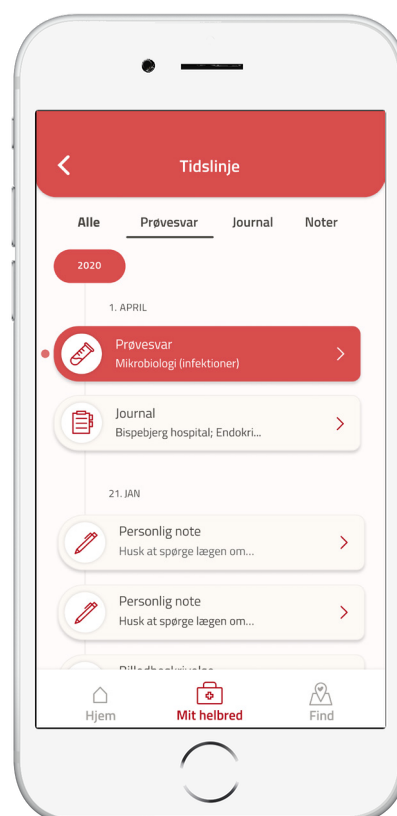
Tidslinje

Alle
Prøvesvar
Journal
Noter

2020

1. APRIL

Prøvesvar
Mikrobiologi (infektioner)

Journal
Bispebjerg hospital; Endokri...

21. JAN

Personlig note
Husk at spørge lægen om...

Personlig note
Husk at spørge lægen om...

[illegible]

Hjem
Mit helbred
Find